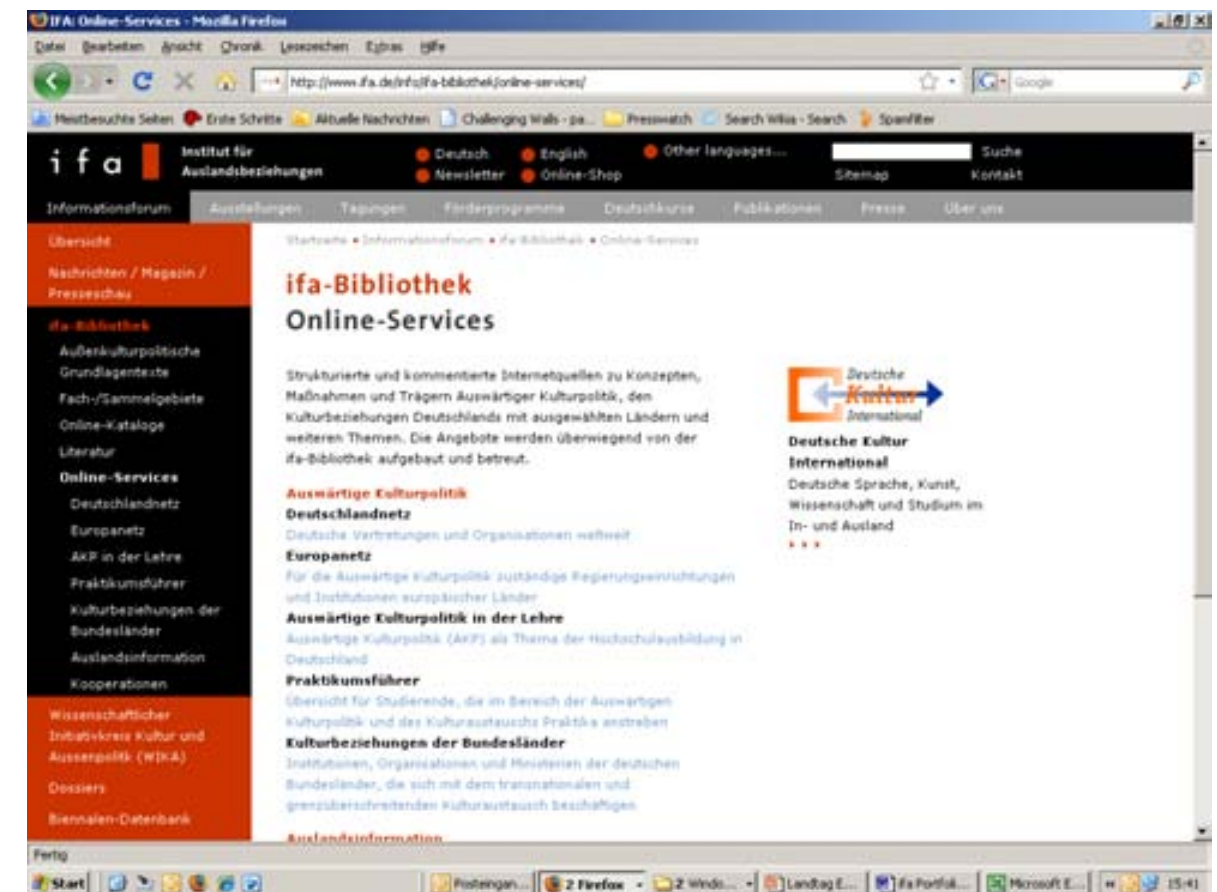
IFA: Online-Services - Mozilla Firefox

Datei Bearbeiten Ansicht Chronik Lesezeichen Extras Hilfe

http://www.ifa.de/info/ifa-bibliothek/online-services/

Google

Meistbesuchte Seiten Erste Schritte Aktuelle Nachrichten Challenging Walls - pa... Presswatch Search Wikia - Search Spamfilter

i f a Institut für Auslandsbeziehungen

Deutsch English Other languages... Suche
Newsletter Online-Shop Sitemap Kontakt

Informationsforum Ausstellungen Tagungen Förderprogramme Deutschkurse Publikationen Presse Über uns

Übersicht
Nachrichten / Magazin / Presseschau
ifa-Bibliothek
Außenkulturpolitische Grundlagentexte
Fach-/Sammelgebiete
Online-Kataloge
Literatur
Online-Services
Deutschlandnetz
Europanetz
AKP in der Lehre
Praktikumsführer
Kulturbeziehungen der Bundesländer
Auslandsinformation
Kooperationen
Wissenschaftlicher Initiativkreis Kultur und Aussenpolitik (WIKA)
Dossiers
Biennalen-Datenbank

Startseite • Informationsforum • ifa-Bibliothek • Online-Services

ifa-Bibliothek
Online-Services

Strukturierte und kommentierte Internetquellen zu Konzepten, Maßnahmen und Trägern Auswärtiger Kulturpolitik, den Kulturbeziehungen Deutschlands mit ausgewählten Ländern und weiteren Themen. Die Angebote werden überwiegend von der ifa-Bibliothek aufgebaut und betreut.

Auswärtige Kulturpolitik
Deutschlandnetz
Deutsche Vertretungen und Organisationen weltweit
Europanetz
Für die Auswärtige Kulturpolitik zuständige Regierungseinrichtungen und Institutionen europäischer Länder
Auswärtige Kulturpolitik in der Lehre
Auswärtige Kulturpolitik (AKP) als Thema der Hochschulausbildung in Deutschland
Praktikumsführer
Übersicht für Studierende, die im Bereich der Auswärtigen Kulturpolitik und des Kulturaustauschs Praktika anstreben
Kulturbeziehungen der Bundesländer
Institutionen, Organisationen und Ministerien der deutschen Bundesländer, die sich mit dem transnationalen und grenzüberschreitenden Kulturaustausch beschäftigen
Auslandsinformation

Deutsche Kultur International
Deutsche Kultur International
Deutsche Sprache, Kunst, Wissenschaft und Studium im In- und Ausland
• • •

Fertig

Start Posteingan... 2 Firefox 2 Windo... Landtag E... ifa Portfol... Microsoft E... 15:41